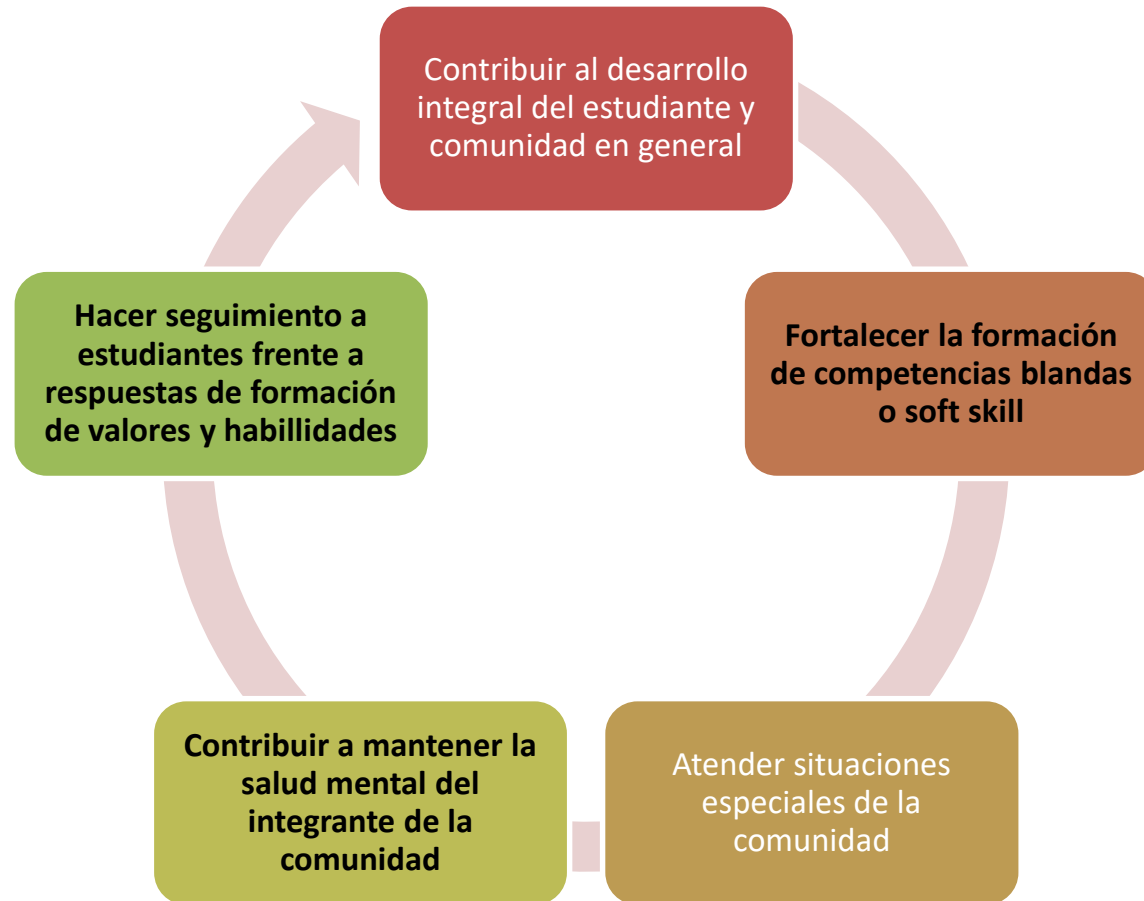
Contribuir al desarrollo integral del estudiante y comunidad en general

Fortalecer la formación de competencias blandas o soft skill

Atender situaciones especiales de la comunidad

Contribuir a mantener la salud mental del integrante de la comunidad

Hacer seguimiento a estudiantes frente a respuestas de formación de valores y habillidades